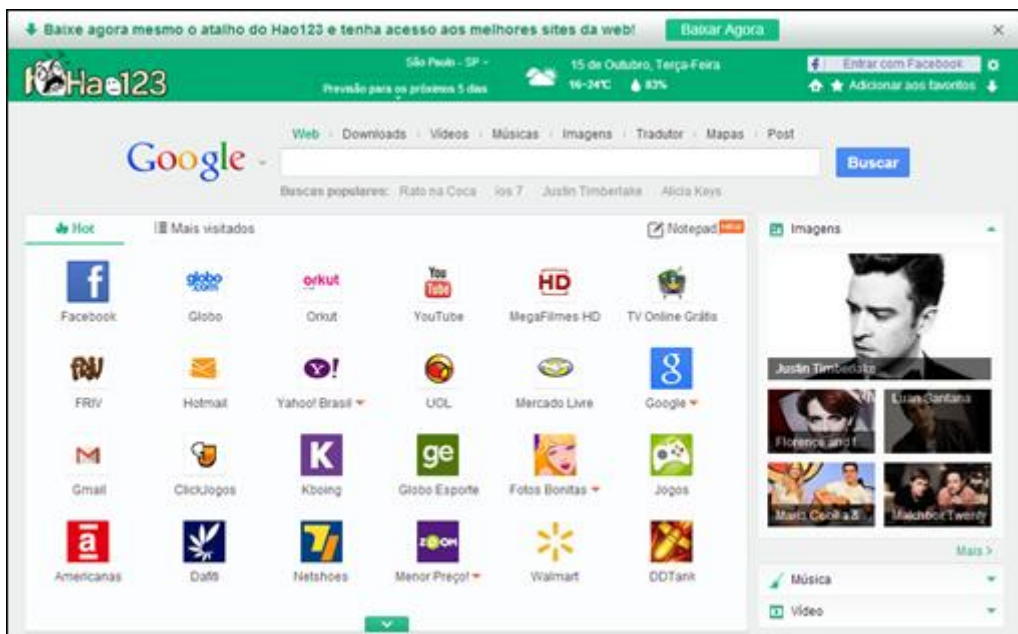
Baixe agora mesmo o atalho do Hao123 e tenha acesso aos melhores sites da web! Baixar Agora ×

Hao123

São Paulo - SP -
Previsão para os próximos 5 dias

15 de Outubro, Terça-Feira
16-24°C 83%

Entrar com Facebook
Adicionar aos favoritos

Google

Web Downloads Vídeos Músicas Imagens Tradutor Mapas Post

Buscar

Buscas populares: Rato na Coca ios 7 Justin Timberlake Alicia Keys

Hot
Mais visitados
Notepad NEW

Facebook
Globo
Orkut
YouTube
MegaFilmes HD
TV Online Grátis
FRIV
Hotmail
Yahoo! Brasil
UOL
Mercado Livre
Google
Gmail
ClickJogos
Kboing
Globo Esporte
Fotos Bonitas
Jogos
Americanas
Dafiti
Netshoes
Menor Preço!
Walmart
DDTank

Imagens
Justin Timberlake
Florence and t
Luan Santana
Malu Cabilla &
Matchbox Twenty
Mais >
Música
Vídeo